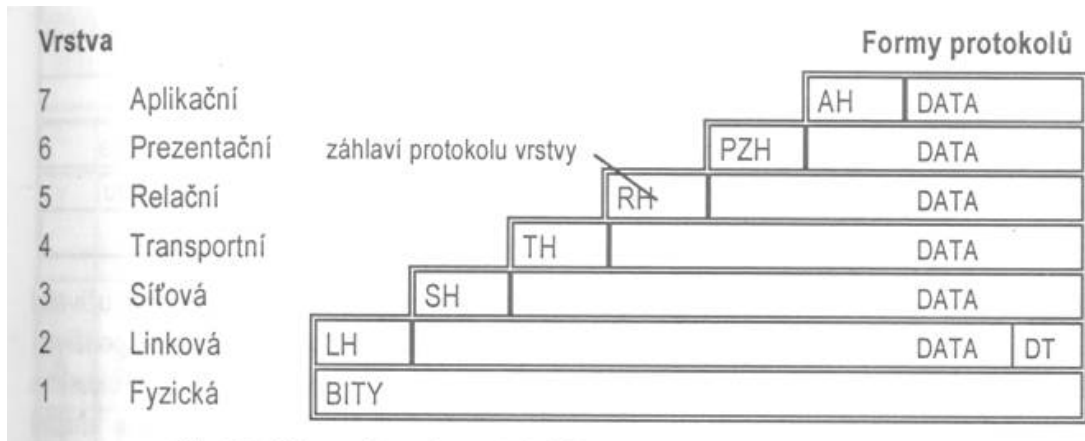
Vrstva

Formy protokolů

| Vrstva | | Formy protokolů |
|---|---|---|
| 7 | Aplikační | AH DATA |
| 6 | Prezentační | PZH DATA |
| 5 | Relační | RH DATA |
| 4 | Transportní | TH DATA |
| 3 | Síťová | SH DATA |
| 2 | Linková | LH DATA DT |
| 1 | Fyzická | BITY |

záhlaví protokolu vrstvy